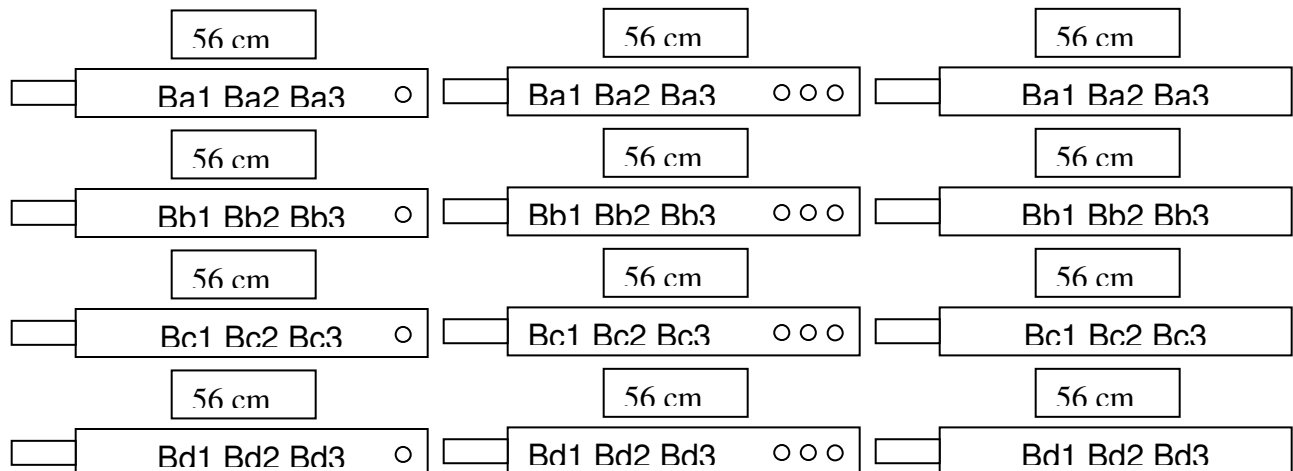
56 cm

Ba1 Ba2 Ba3 ○

56 cm

Ba1 Ba2 Ba3 ○○○

56 cm

Ba1 Ba2 Ba3

56 cm

Bb1 Bb2 Bb3 ○

56 cm

Bb1 Bb2 Bb3 ○○○

56 cm

Bb1 Bb2 Bb3

56 cm

Bc1 Bc2 Bc3 ○

56 cm

Bc1 Bc2 Bc3 ○○○

56 cm

Bc1 Bc2 Bc3

56 cm

Bd1 Bd2 Bd3 ○

56 cm

Bd1 Bd2 Bd3 ○○○

56 cm

Bd1 Bd2 Bd3